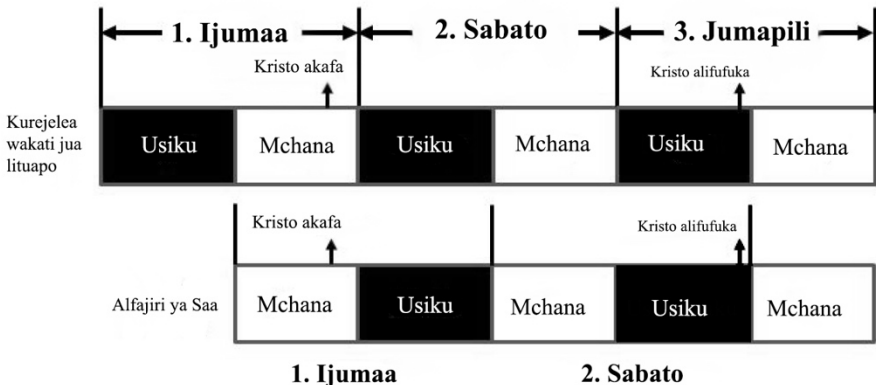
1. Ijumaa
2. Sabato
3. Jumapili

Kristo akafa
Kristo alifufuka

Kurejelea wakati jua lituapo

Usiku | Mchana | Usiku | Mchana | Usiku | Mchana

Kristo akafa
Kristo alifufuka

Alfajiri ya Saa

Mchana | Usiku | Mchana | Usiku | Mchana

1. Ijumaa
2. Sabato